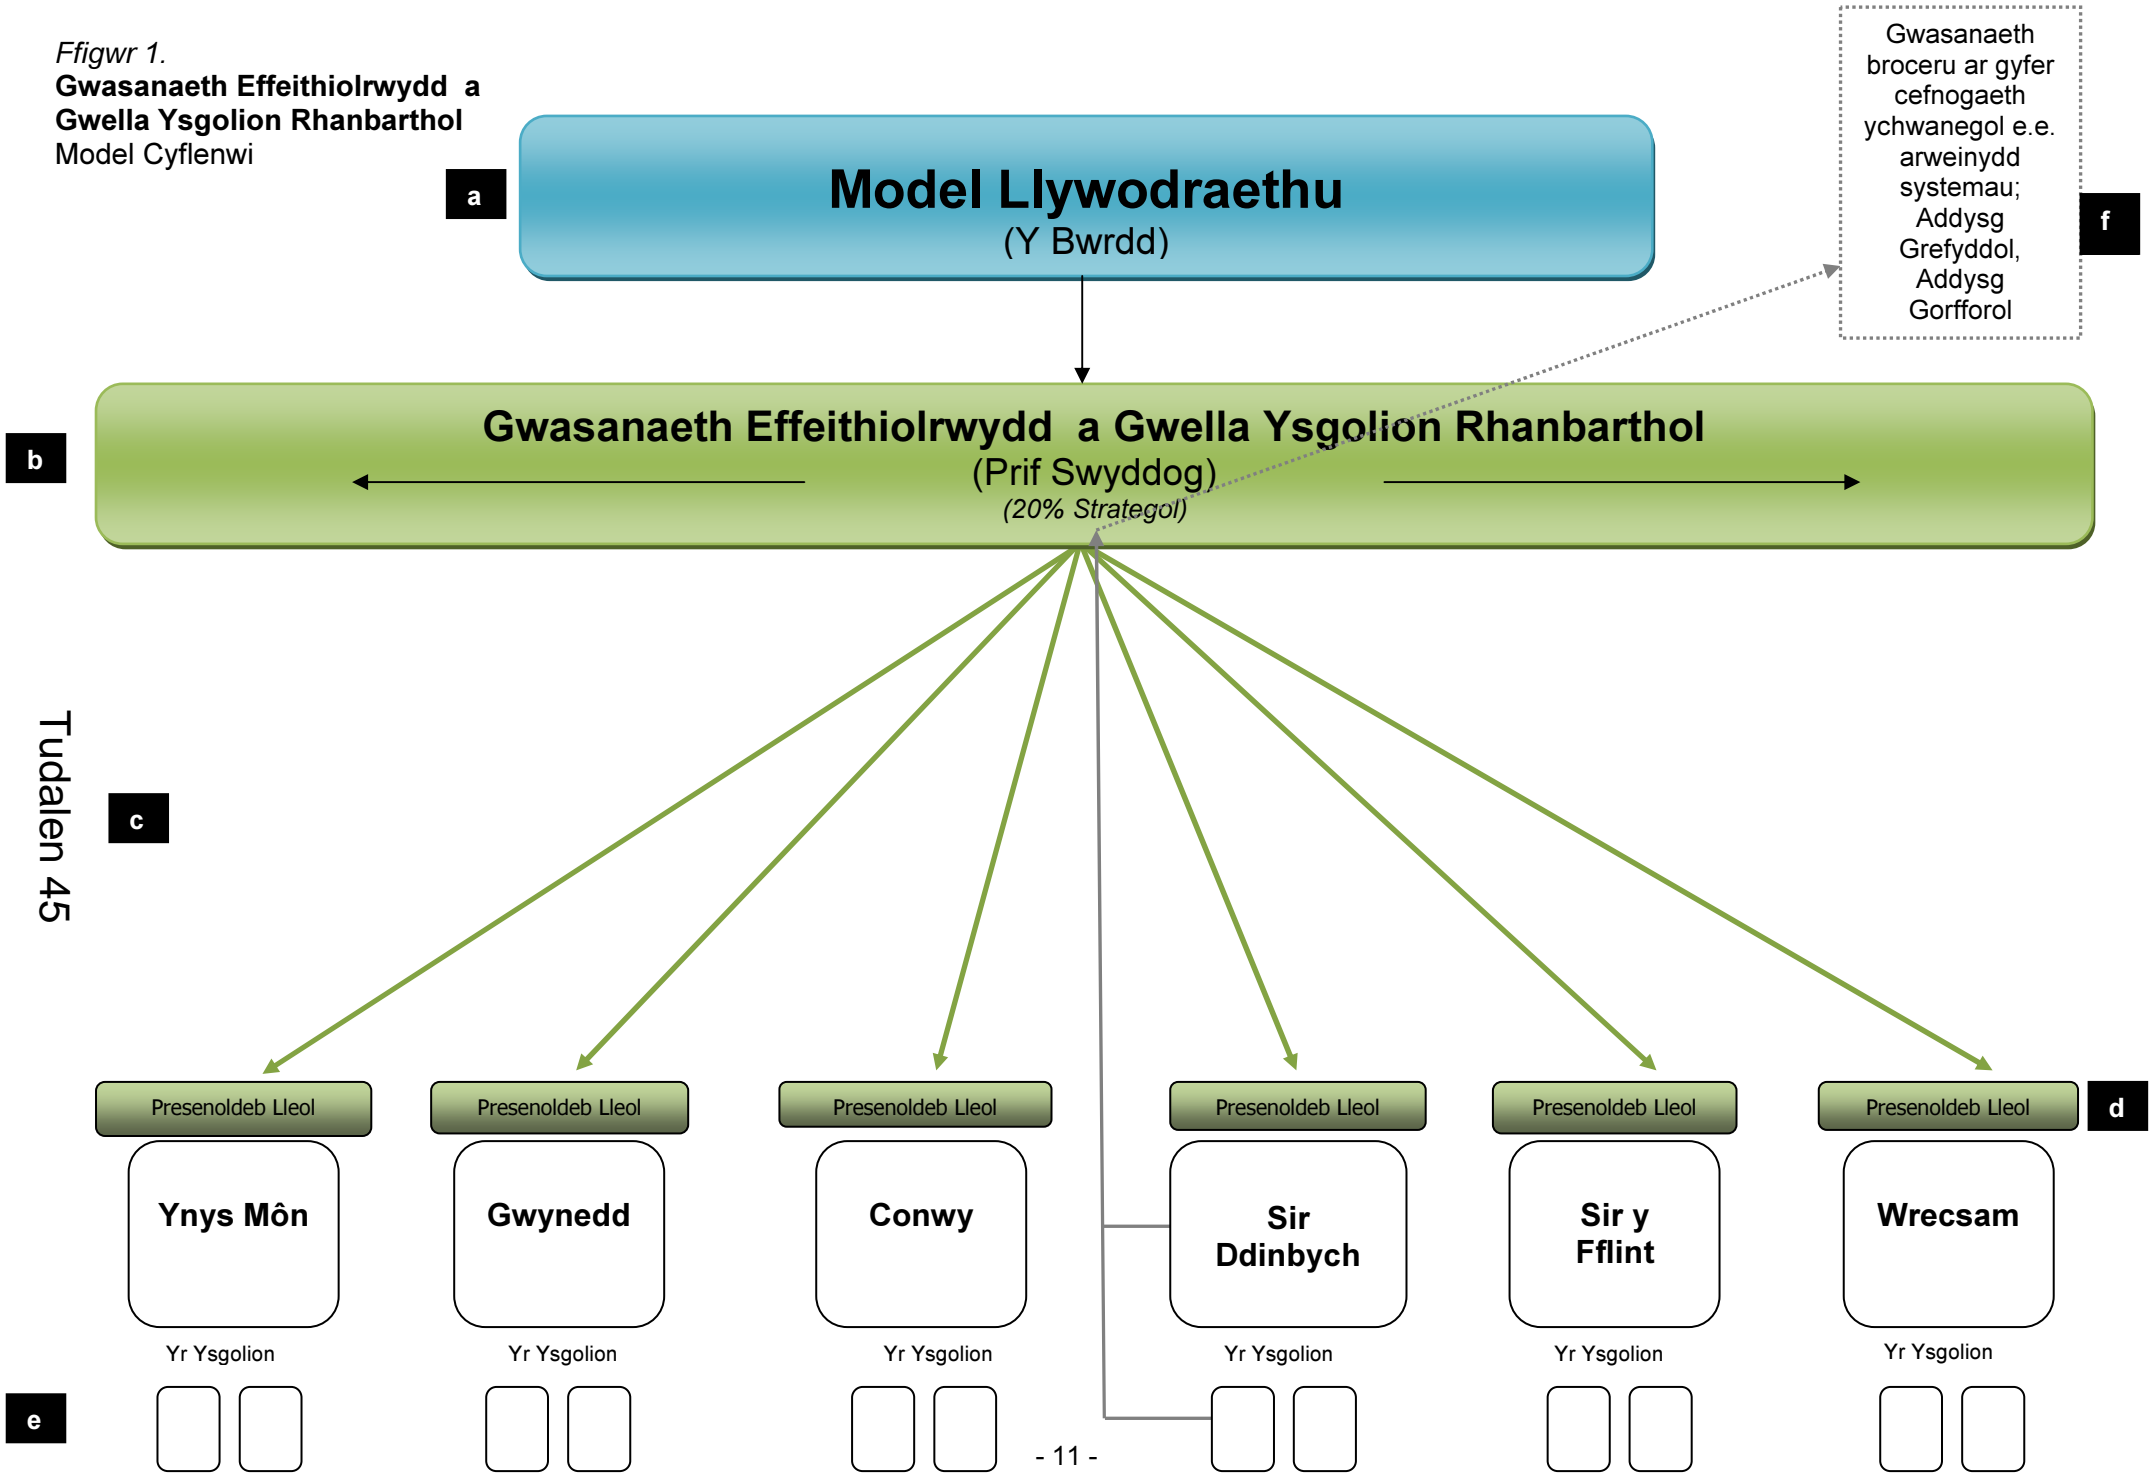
*Ffigwr 1.*
**Gwasanaeth Effeithiolrwydd a Gwella Ysgolion Rhanbarthol**
Model Cyflenwi

Gwasanaeth broceru ar gyfer cefnogaeth ychwanegol e.e. arweinydd systemau; Addysg Grefyddol, Addysg Gorfforol

f

a

**Model Llywodraethu**
(Y Bwrdd)

b

**Gwasanaeth Effeithiolrwydd a Gwella Ysgolion Rhanbarthol**
(Prif Swyddog)
*(20% Strategol)*

Tudalen 45

c

Presenoldeb Lleol

Presenoldeb Lleol

Presenoldeb Lleol

Presenoldeb Lleol

Presenoldeb Lleol

Presenoldeb Lleol

d

**Ynys Môn**

**Gwynedd**

**Conwy**

**Sir Ddinbych**

**Sir y Fflint**

**Wrecsam**

Yr Ysgolion

Yr Ysgolion

Yr Ysgolion

Yr Ysgolion

Yr Ysgolion

Yr Ysgolion

e

- 11 -